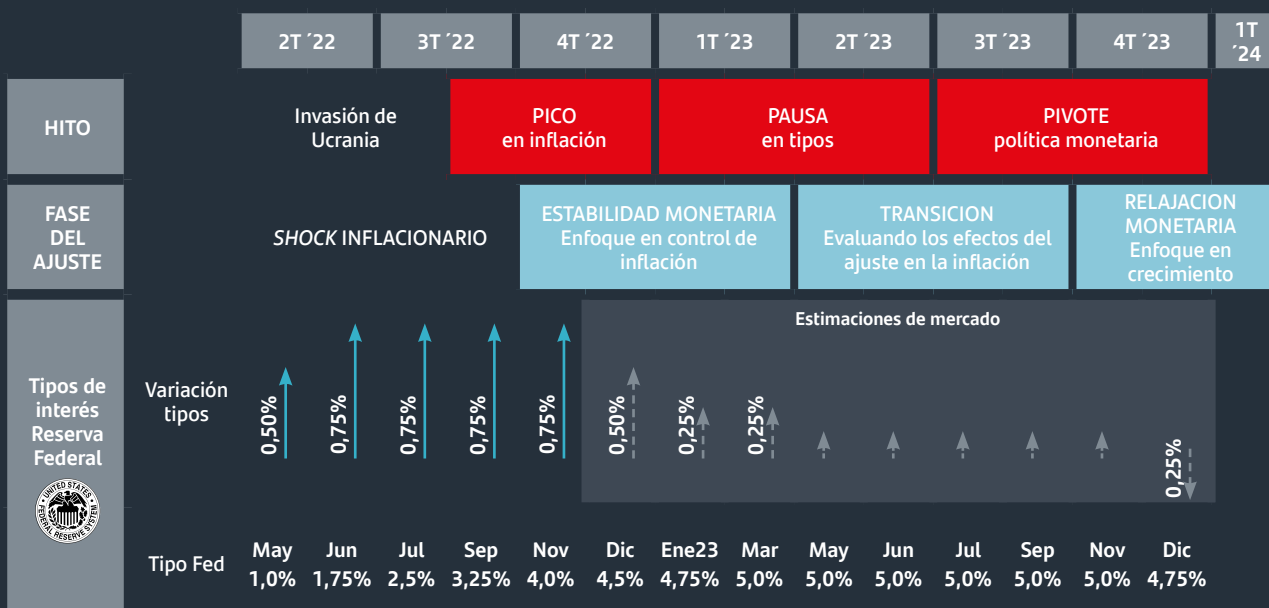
| | 2T ´22 | 3T ´22 | 4T ´22 | 1T ´23 | 2T ´23 | 3T ´23 | 4T ´23 | 1T ´24 |
|---|---|---|---|---|---|---|---|---|
| HITO | Invasión de Ucrania | | PICO en inflación | PAUSA en tipos | | PIVOTE política monetaria | | |
| FASE DEL AJUSTE | *SHOCK* INFLACIONARIO | | ESTABILIDAD MONETARIA Enfoque en control de inflación | | TRANSICION Evaluando los efectos del ajuste en la inflación | | RELAJACION MONETARIA Enfoque en crecimiento | |

Tipos de interés Reserva Federal

UNITED STATES FEDERAL RESERVE SYSTEM

Estimaciones de mercado

Variación tipos

0,50% 0,75% 0,75% 0,75% 0,75% 0,50% 0,25% 0,25% 0,25%

| Tipo Fed | May | Jun | Jul | Sep | Nov | Dic | Ene23 | Mar | May | Jun | Jul | Sep | Nov | Dic |
|---|---|---|---|---|---|---|---|---|---|---|---|---|---|---|
| | 1,0% | 1,75% | 2,5% | 3,25% | 4,0% | 4,5% | 4,75% | 5,0% | 5,0% | 5,0% | 5,0% | 5,0% | 5,0% | 4,75% |